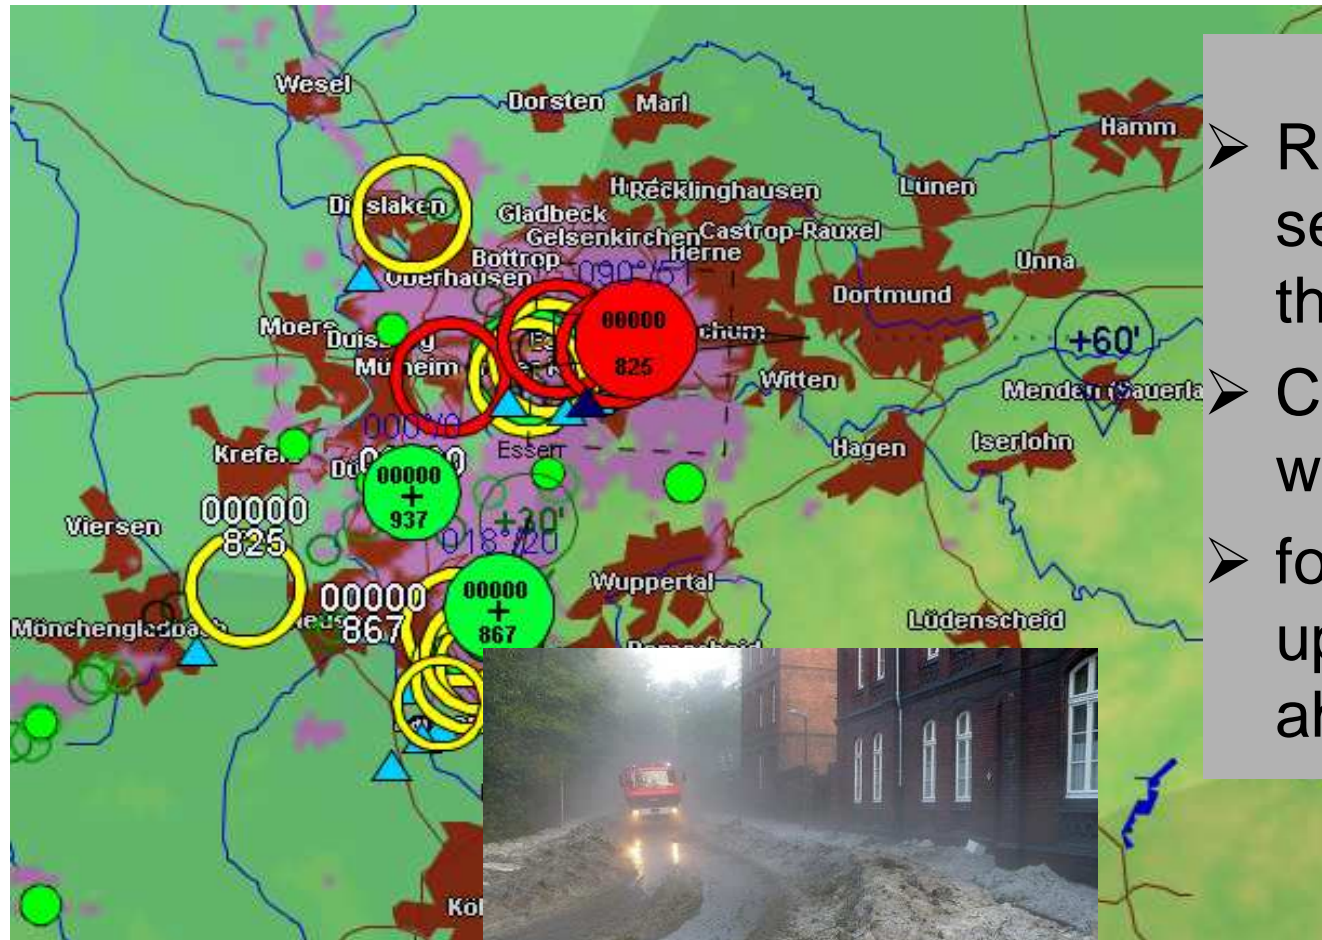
Wesel
Dorsten
Marl
Hamm
Dinslaken
Recklinghausen
Lünen
Gladbeck
Gelsenkirchen
Castrop-Rauxel
Bottrop
Herne
Unna
Oberhausen
090°/51
Dortmund
Moers
Duisburg
00000
825
Bochum
+60'
Mülheim
Witten
Menden (Sauerland)
00000
Essen
Hagen
Iserlohn
Krefeld
Düsseldorf
00000
+
937
Viersen
00000
825
+30'
018°/20
Wuppertal
00000
867
00000
+
867
Mönchengladbach
Neuss
Remscheid
Lüdenscheid
Köln

R
se
th
C
w
fo
up
ah